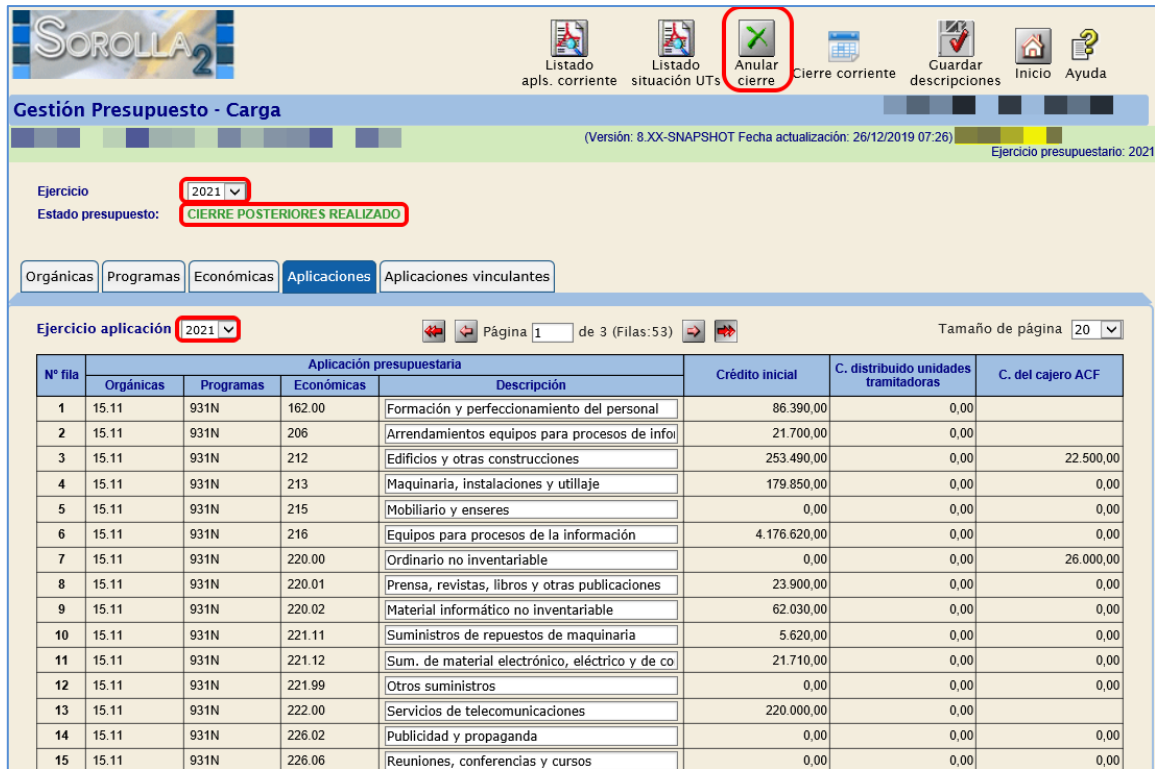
SOROLLA2

Listado apls. corriente | Listado situación UTs | Anular cierre | Cierre corriente | Guardar descripciones | Inicio | Ayuda

Gestión Presupuesto - Carga

(Versión: 8.XX-SNAPSHOT Fecha actualización: 26/12/2019 07:26)

Ejercicio presupuestario: 2021

Ejercicio 2021
Estado presupuesto: CIERRE POSTERIORES REALIZADO

Orgánicas | Programas | Económicas | Aplicaciones | Aplicaciones vinculantes

Ejercicio aplicación 2021

Página 1 de 3 (Filas:53)

Tamaño de página 20

| Nº fila | Orgánicas | Programas | Económicas | Descripción | Crédito inicial | C. distribuido unidades tramitadoras | C. del cajero ACF |
|---|---|---|---|---|---|---|---|
| 1 | 15.11 | 931N | 162.00 | Formación y perfeccionamiento del personal | 86.390,00 | 0,00 | |
| 2 | 15.11 | 931N | 206 | Arrendamientos equipos para procesos de infor | 21.700,00 | 0,00 | |
| 3 | 15.11 | 931N | 212 | Edificios y otras construcciones | 253.490,00 | 0,00 | 22.500,00 |
| 4 | 15.11 | 931N | 213 | Maquinaria, instalaciones y utillaje | 179.850,00 | 0,00 | 0,00 |
| 5 | 15.11 | 931N | 215 | Mobiliario y enseres | 0,00 | 0,00 | 0,00 |
| 6 | 15.11 | 931N | 216 | Equipos para procesos de la información | 4.176.620,00 | 0,00 | 0,00 |
| 7 | 15.11 | 931N | 220.00 | Ordinario no inventariable | 0,00 | 0,00 | 26.000,00 |
| 8 | 15.11 | 931N | 220.01 | Prensa, revistas, libros y otras publicaciones | 23.900,00 | 0,00 | 0,00 |
| 9 | 15.11 | 931N | 220.02 | Material informático no inventariable | 62.030,00 | 0,00 | 0,00 |
| 10 | 15.11 | 931N | 221.11 | Suministros de repuestos de maquinaria | 5.620,00 | 0,00 | 0,00 |
| 11 | 15.11 | 931N | 221.12 | Sum. de material electrónico, eléctrico y de co | 21.710,00 | 0,00 | 0,00 |
| 12 | 15.11 | 931N | 221.99 | Otros suministros | 0,00 | 0,00 | 0,00 |
| 13 | 15.11 | 931N | 222.00 | Servicios de telecomunicaciones | 220.000,00 | 0,00 | |
| 14 | 15.11 | 931N | 226.02 | Publicidad y propaganda | 0,00 | 0,00 | 0,00 |
| 15 | 15.11 | 931N | 226.06 | Reuniones, conferencias y cursos | 0,00 | 0,00 | 0,00 |